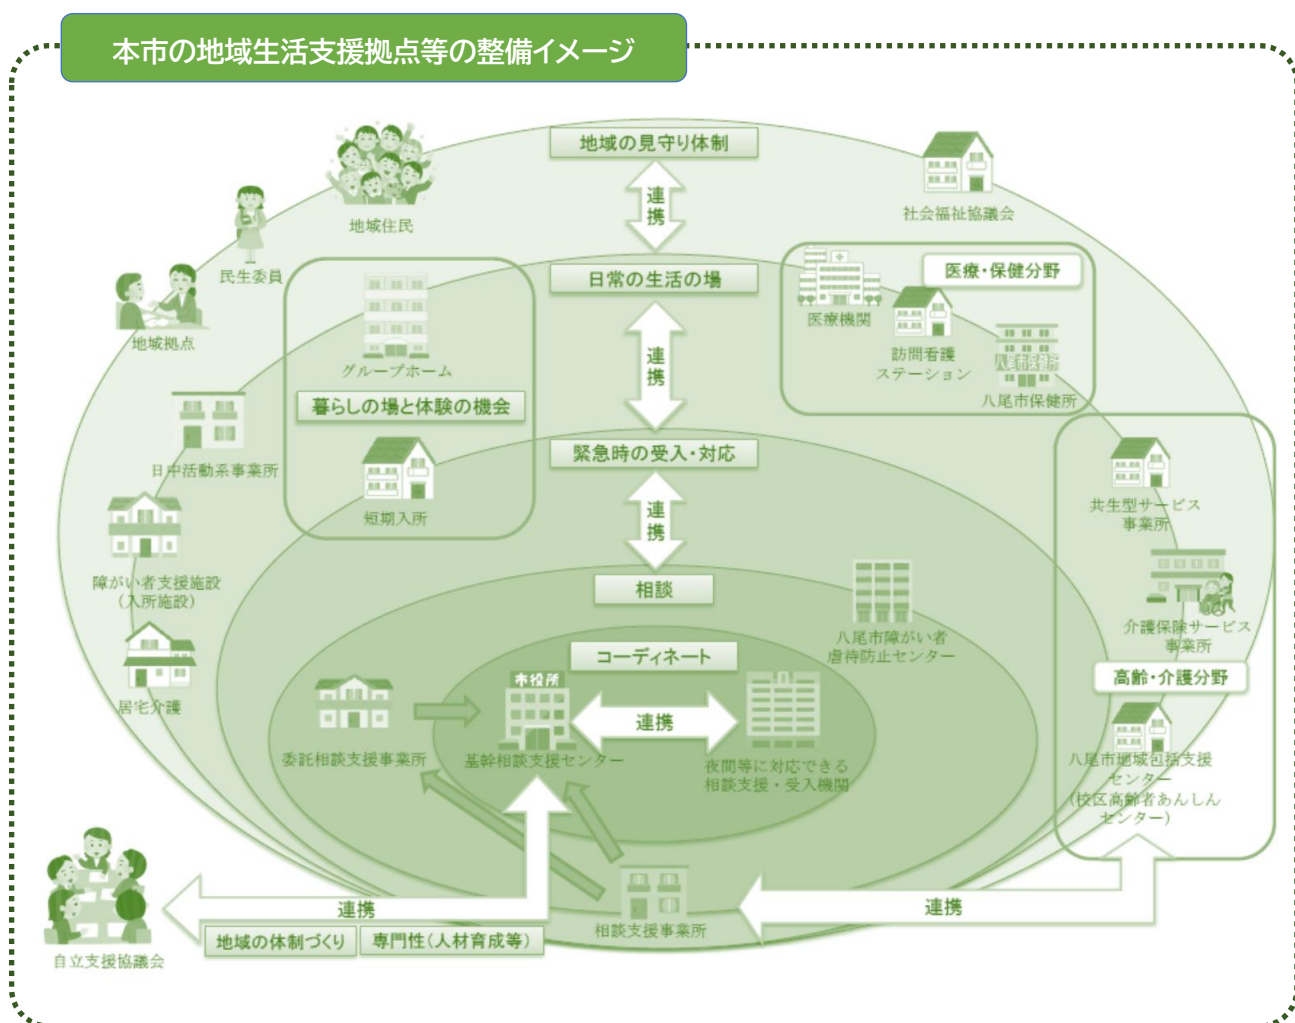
本市の地域生活支援拠点等の整備イメージ

地域の見守り体制

連携

日常の生活の場

連携

緊急時の受入・対応

連携

相談

コーディネート

地域住民

民生委員

地域拠点

社会福祉協議会

医療・保健分野

医療機関

訪問看護ステーション

八尾市保健所

グループホーム

暮らしの場と体験の機会

短期入所

日中活動系事業所

障がい者支援施設（入所施設）

居宅介護

共生型サービス事業所

介護保険サービス事業所

高齢・介護分野

八尾市地域包括支援センター（校区高齢者あんしんセンター）

八尾市障がい者虐待防止センター

市役所

委託相談支援事業所

基幹相談支援センター

連携

夜間等に対応できる相談支援・受入機関

自立支援協議会

連携

地域の体制づくり

専門性（人材育成等）

相談支援事業所

連携